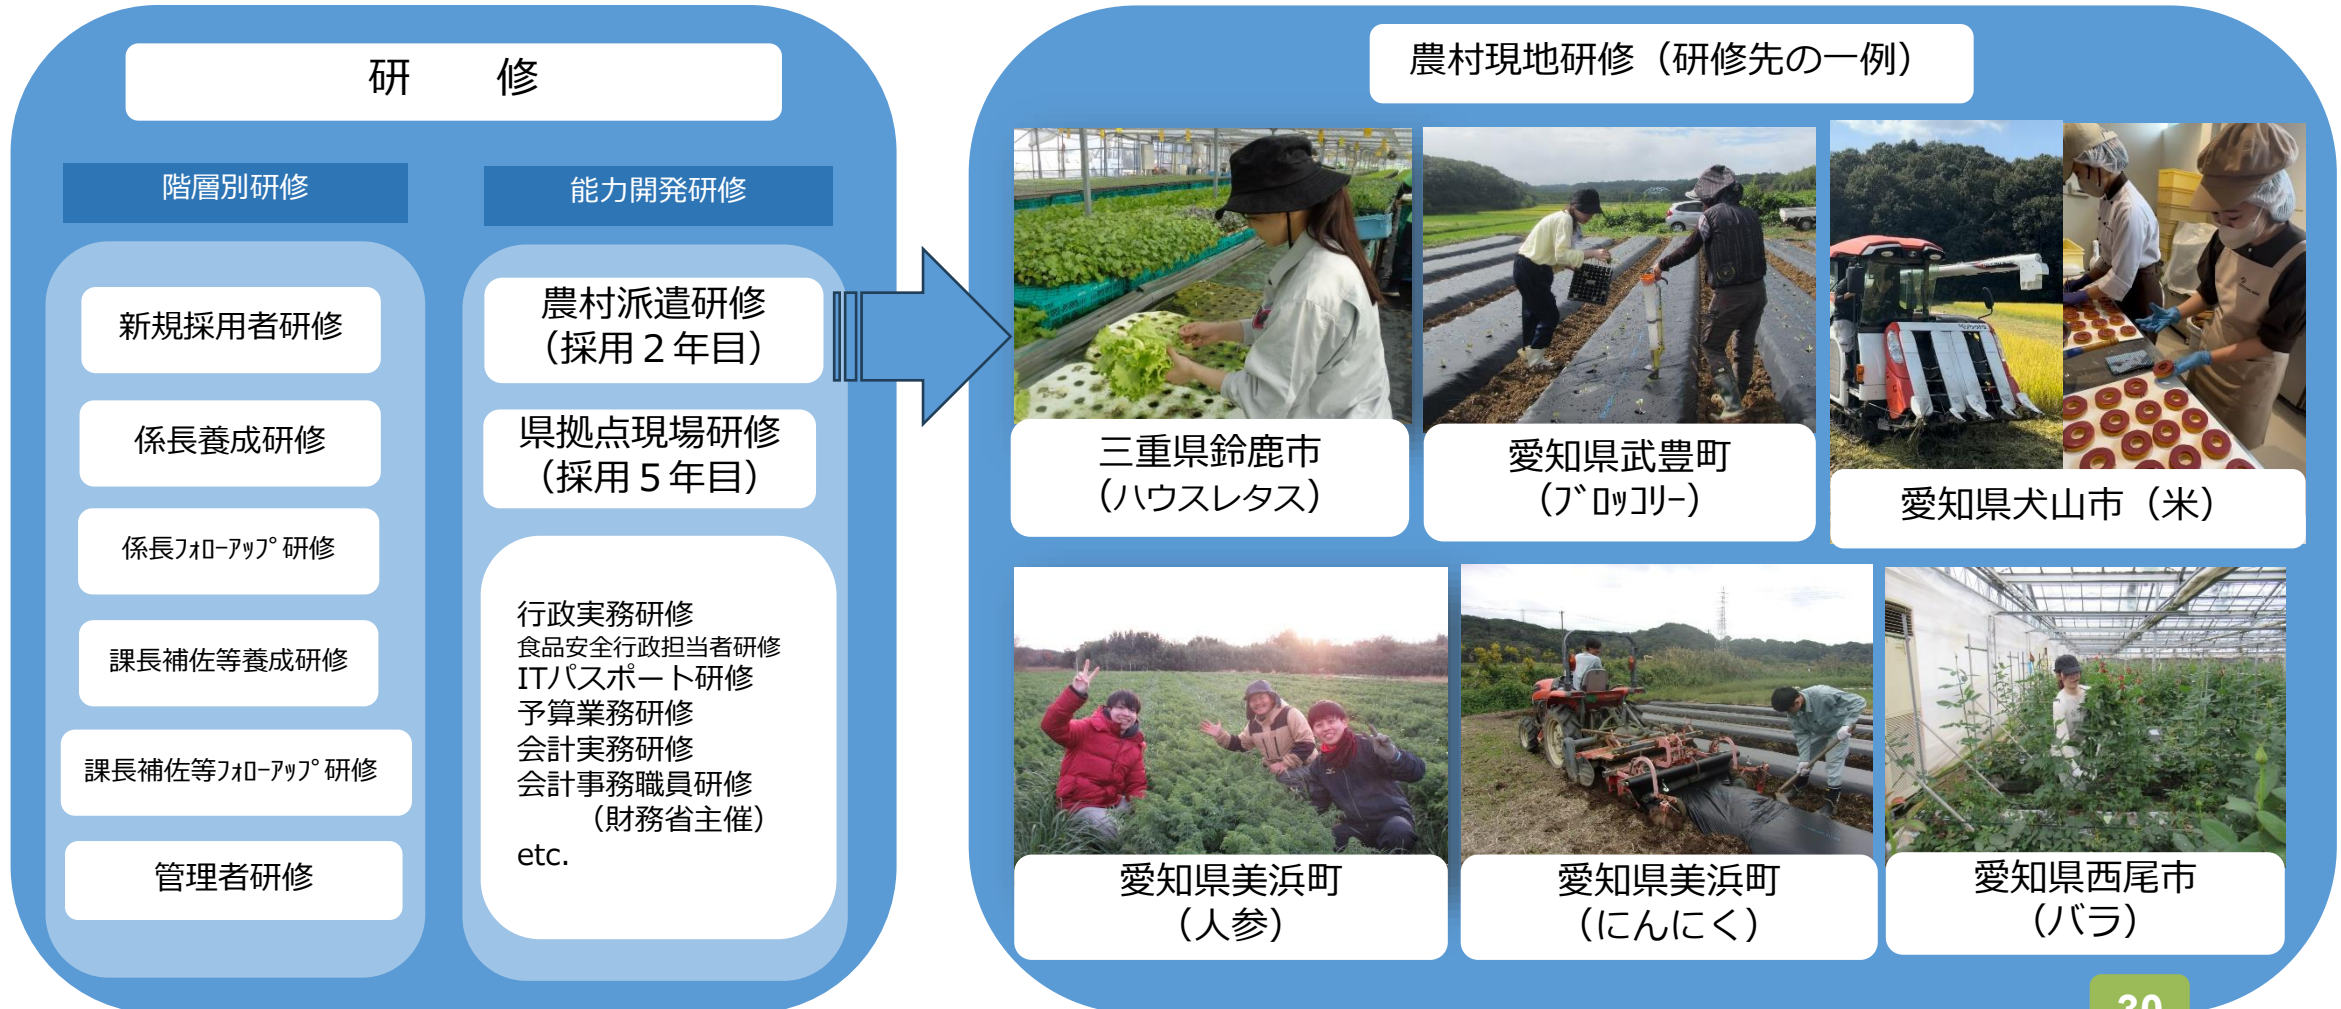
研　修

階層別研修

新規採用者研修

係長養成研修

係長ﾌｫﾛｰｱｯﾌﾟ研修

課長補佐等養成研修

課長補佐等ﾌｫﾛｰｱｯﾌﾟ研修

管理者研修

能力開発研修

農村派遣研修
（採用２年目）

県拠点現場研修
（採用５年目）

行政実務研修
食品安全行政担当者研修
ITパスポート研修
予算業務研修
会計実務研修
会計事務職員研修
（財務省主催）
etc.

農村現地研修（研修先の一例）

三重県鈴鹿市
（ハウスレタス）

愛知県武豊町
（ﾌﾞﾛｯｺﾘｰ）

愛知県犬山市（米）

愛知県美浜町
（人参）

愛知県美浜町
（にんにく）

愛知県西尾市
（バラ）

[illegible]